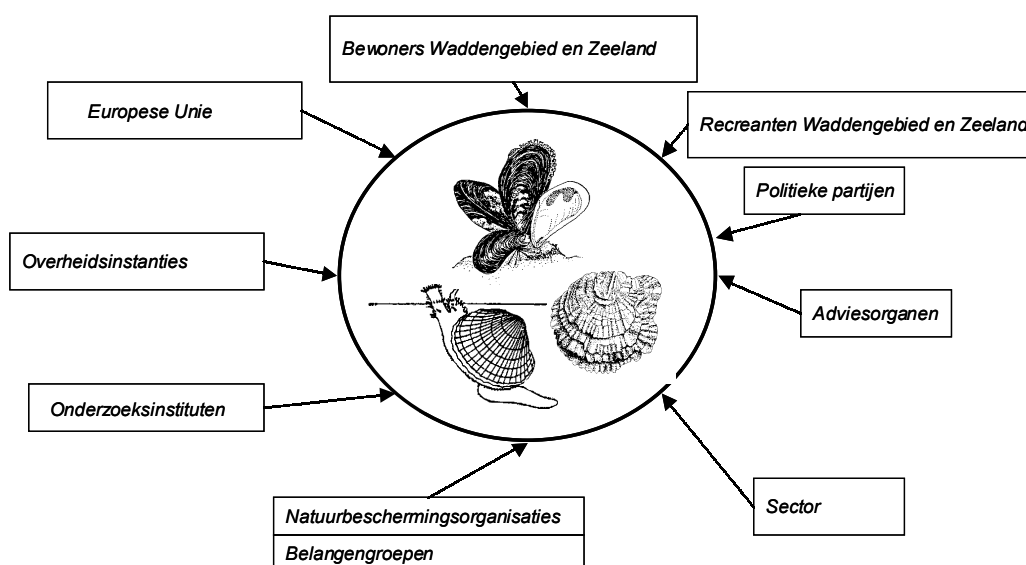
Bewoners Waddengebied en Zeeland

Europese Unie

Recreanten Waddengebied en Zeeland

Politieke partijen

Overheidsinstanties

Adviesorganen

Onderzoeksinstituten

Sector

Natuurbeschermingsorganisaties

Belangengroepen